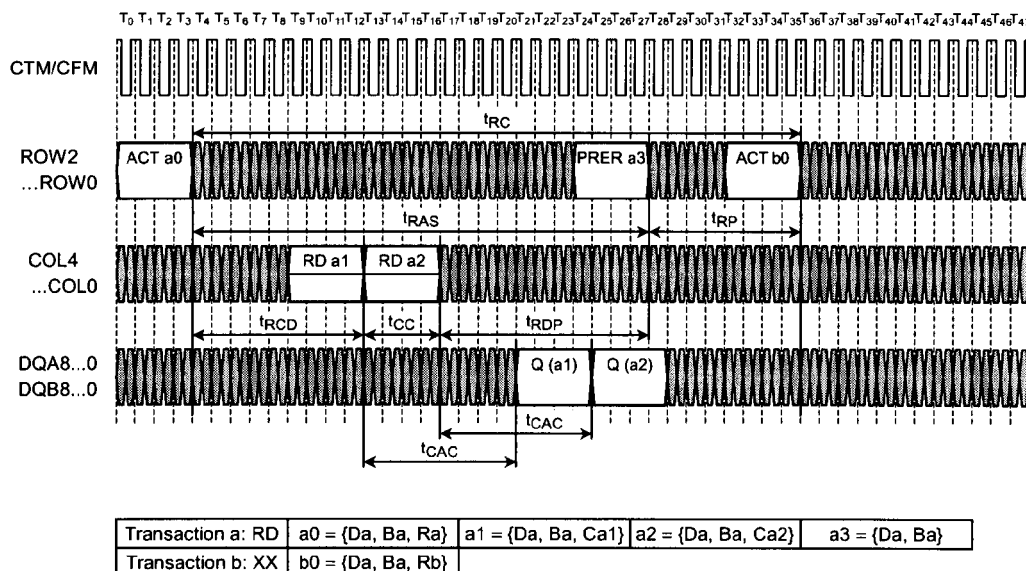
$T_0$ $T_1$ $T_2$ $T_3$ $T_4$ $T_5$ $T_6$ $T_7$ $T_8$ $T_9$ $T_{10}$ $T_{11}$ $T_{12}$ $T_{13}$ $T_{14}$ $T_{15}$ $T_{16}$ $T_{17}$ $T_{18}$ $T_{19}$ $T_{20}$ $T_{21}$ $T_{22}$ $T_{23}$ $T_{24}$ $T_{25}$ $T_{26}$ $T_{27}$ $T_{28}$ $T_{29}$ $T_{30}$ $T_{31}$ $T_{32}$ $T_{33}$ $T_{34}$ $T_{35}$ $T_{36}$ $T_{37}$ $T_{38}$ $T_{39}$ $T_{40}$ $T_{41}$ $T_{42}$ $T_{43}$ $T_{44}$ $T_{45}$ $T_{46}$ $T_{47}$

CTM/CFM

$t_{RC}$

ROW2
...ROW0

ACT a0

PRER a3

ACT b0

$t_{RAS}$

$t_{RP}$

COL4
...COL0

RD a1

RD a2

$t_{RCD}$

$t_{CC}$

$t_{RDP}$

DQA8...0
DQB8...0

Q (a1)

Q (a2)

$t_{CAC}$

$t_{CAC}$

| Transaction a: RD | a0 = {Da, Ba, Ra} | a1 = {Da, Ba, Ca1} | a2 = {Da, Ba, Ca2} | a3 = {Da, Ba} |
|---|---|---|---|---|
| Transaction b: XX | b0 = {Da, Ba, Rb} | | | |